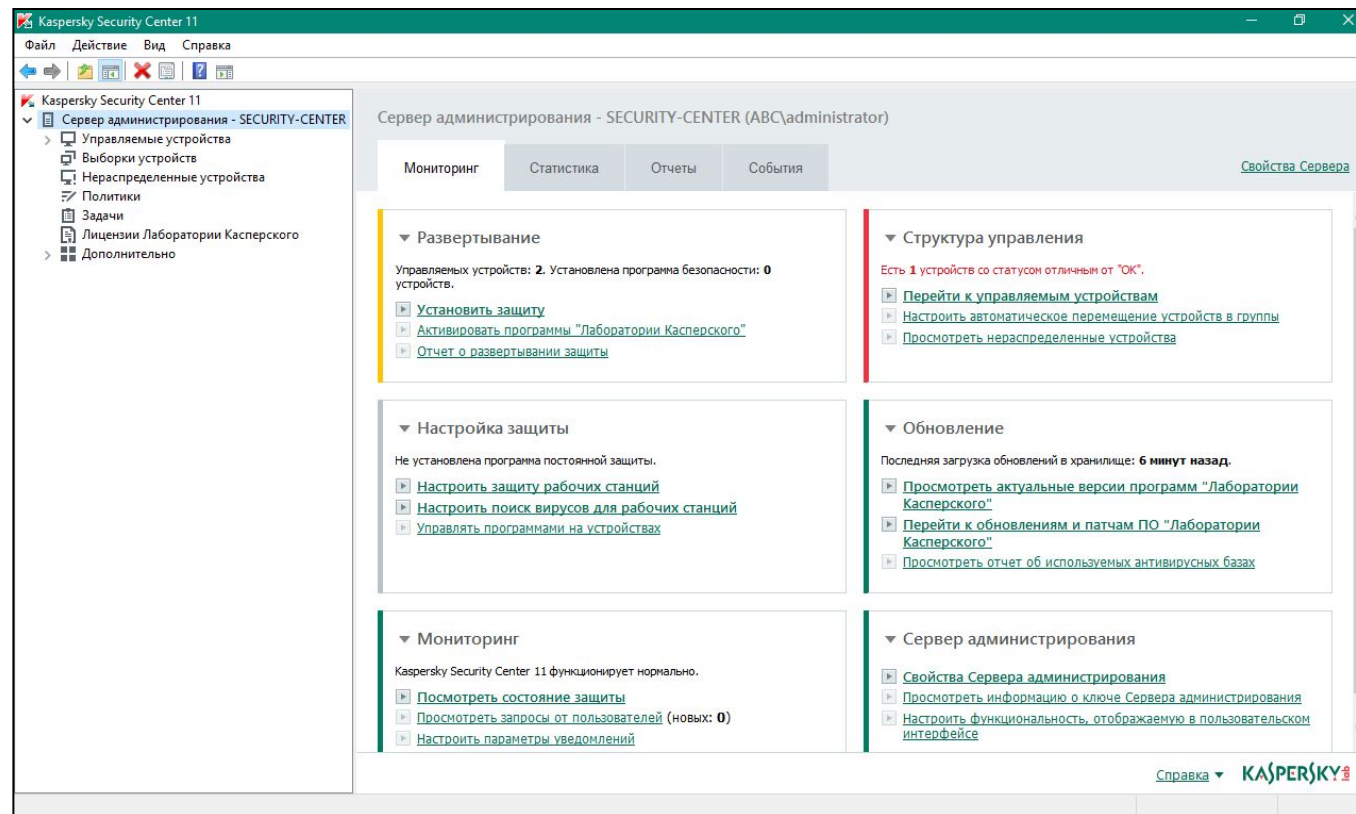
Kaspersky Security Center 11

Файл Действие Вид Справка

Kaspersky Security Center 11
Сервер администрирования - SECURITY-CENTER
Управляемые устройства
Выборки устройств
Нераспределенные устройства
Политики
Задачи
Лицензии Лаборатории Касперского
Дополнительно

Сервер администрирования - SECURITY-CENTER (ABC\administrator)

Мониторинг | Статистика | Отчеты | События

Свойства Сервера

▾ Развертывание

Управляемых устройств: 2. Установлена программа безопасности: 0 устройств.

Установить защиту
Активировать программы "Лаборатории Касперского"
Отчет о развертывании защиты

▾ Структура управления

Есть 1 устройств со статусом отличным от "ОК".

Перейти к управляемым устройствам
Настроить автоматическое перемещение устройств в группы
Просмотреть нераспределенные устройства

▾ Настройка защиты

Не установлена программа постоянной защиты.

Настроить защиту рабочих станций
Настроить поиск вирусов для рабочих станций
Управлять программами на устройствах

▾ Обновление

Последняя загрузка обновлений в хранилище: 6 минут назад.

Просмотреть актуальные версии программ "Лаборатории Касперского"
Перейти к обновлениям и патчам ПО "Лаборатории Касперского"
Просмотреть отчет об используемых антивирусных базах

▾ Мониторинг

Kaspersky Security Center 11 функционирует нормально.

Посмотреть состояние защиты
Просмотреть запросы от пользователей (новых: 0)
Настроить параметры уведомлений

▾ Сервер администрирования

Свойства Сервера администрирования
Просмотреть информацию о ключе Сервера администрирования
Настроить функциональность, отображаемую в пользовательском интерфейсе

Справка ▾ KASPERSKY lab